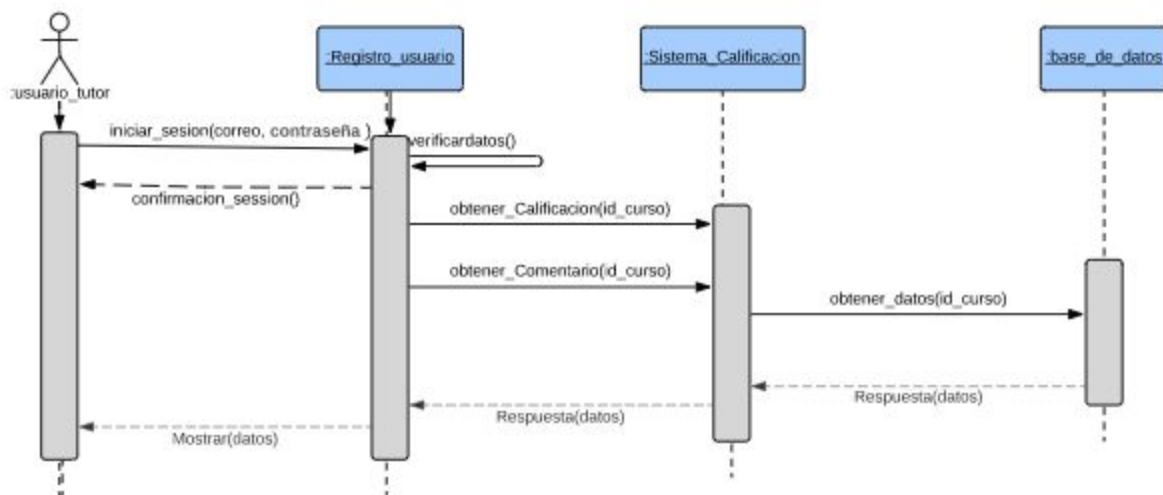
:usuario_tutor

:Registro_usuario

:Sistema_Calificacion

:base_de_datos

iniciar_sesion(correo, contraseña )

verificardatos()

confirmacion_session()

obtener_Calificacion(id_curso)

obtener_Comentario(id_curso)

obtener_datos(id_curso)

Respuesta(datos)

Respuesta(datos)

Mostrar(datos)